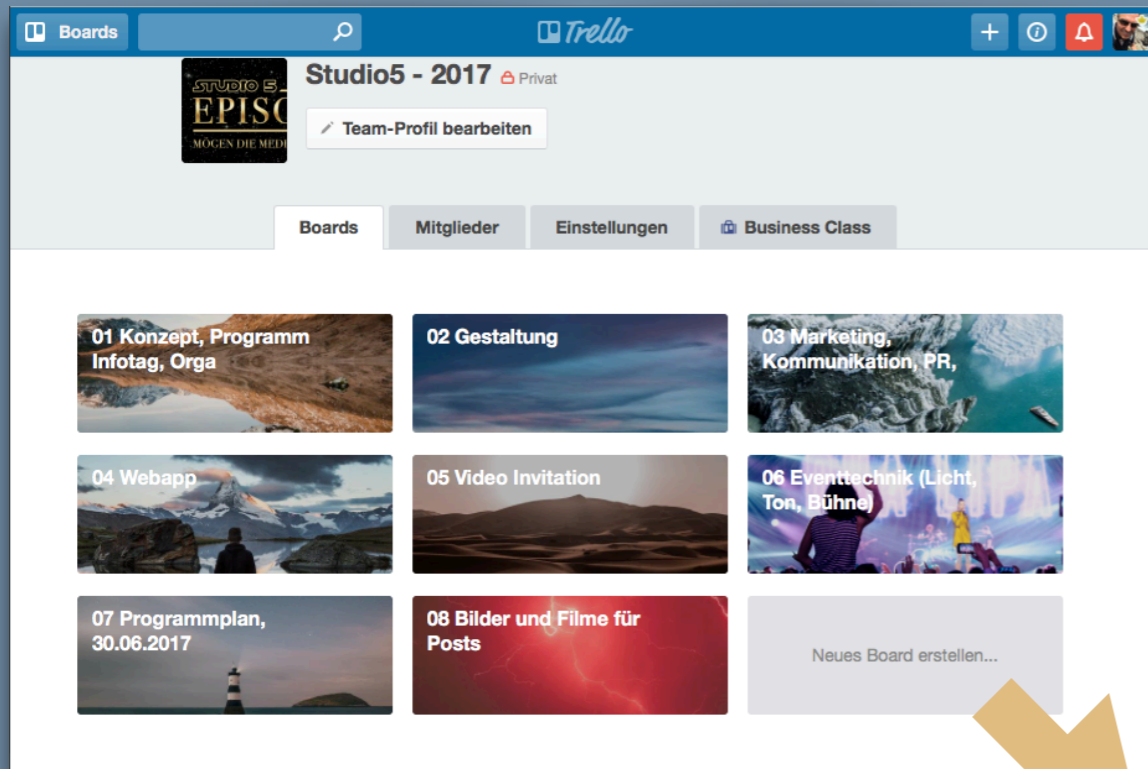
Boards

Trello

STUDIO 5
EPISO
MÖGEN DIE MEDI

Studio5 - 2017 Privat

Team-Profil bearbeiten

Boards | Mitglieder | Einstellungen | Business Class

01 Konzept, Programm Infotag, Orga

02 Gestaltung

03 Marketing, Kommunikation, PR,

04 Webapp

05 Video Invitation

06 Eventtechnik (Licht, Ton, Bühne)

07 Programmplan, 30.06.2017

08 Bilder und Filme für Posts

Neues Board erstellen...